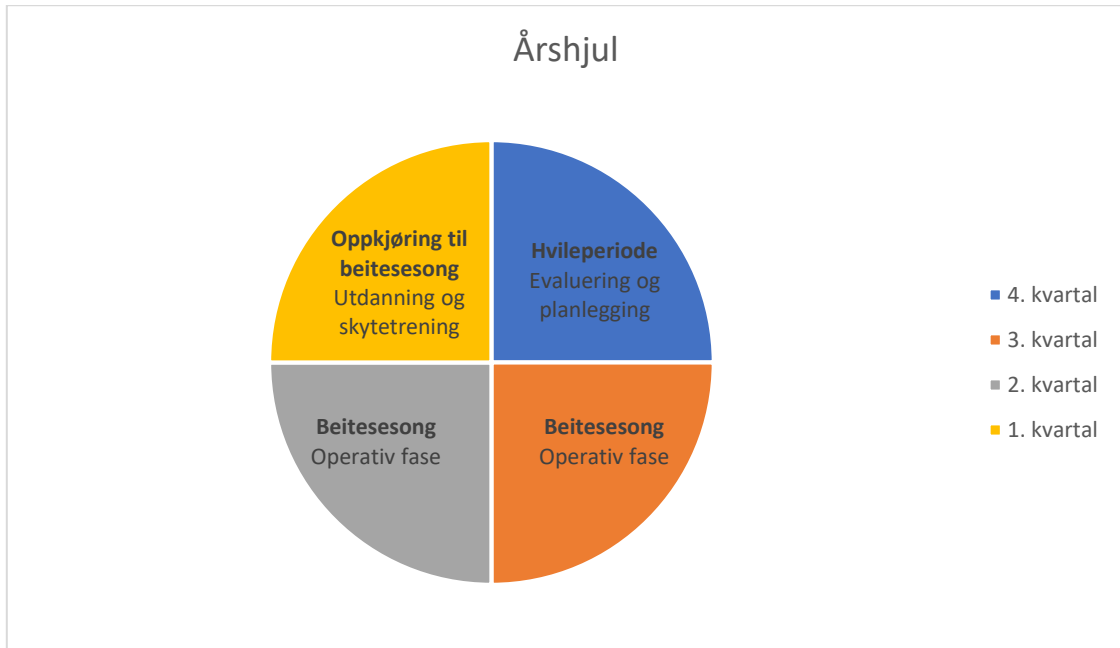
Årshjul

**Oppkjøring til beitesesong**
Utdanning og skytetrening

**Hvileperiode**
Evaluering og planlegging

**Beitesesong**
Operativ fase

**Beitesesong**
Operativ fase

4. kvartal
3. kvartal
2. kvartal
1. kvartal